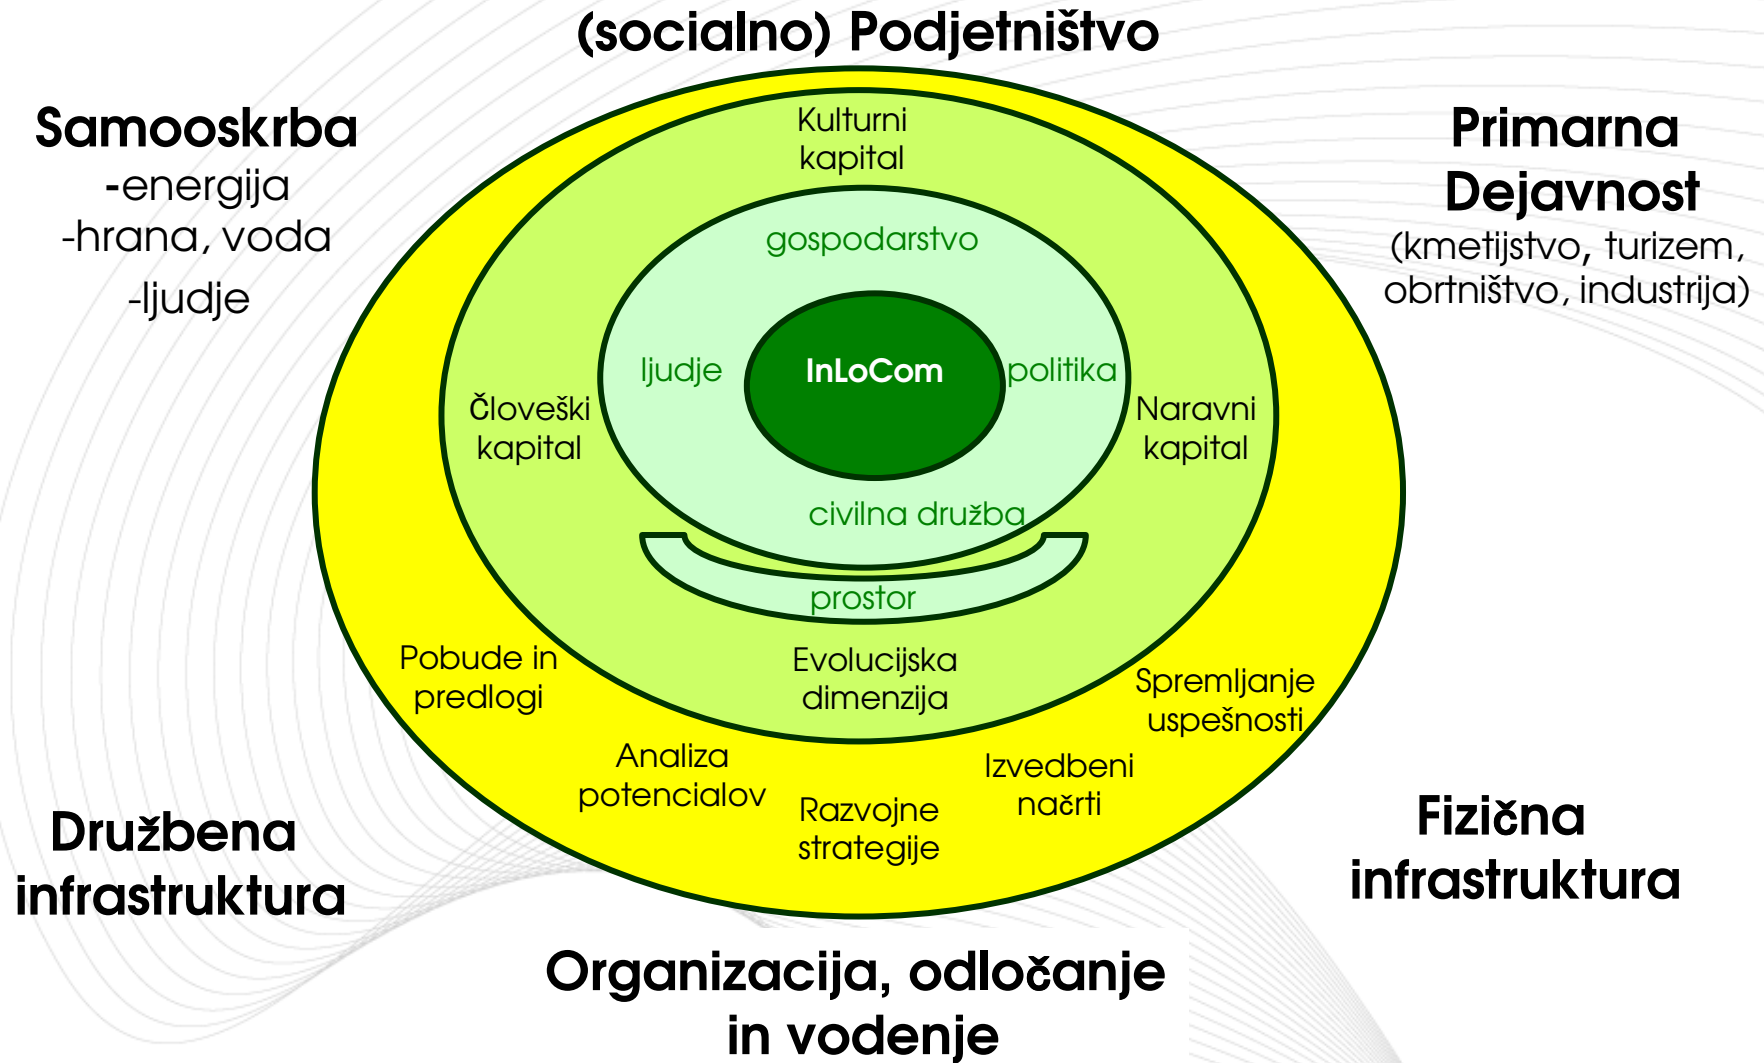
(socialno) Podjetništvo

Samooskrba
-energija
-hrana, voda
-ljudje

Primarna Dejavnost
(kmetijstvo, turizem, obrtništvo, industrija)

Kulturni kapital

gospodarstvo

ljudje

InLoCom

politika

Človeški kapital

Naravni kapital

civilna družba

prostor

Pobude in predlogi

Evolucijska dimenzija

Spremljanje uspešnosti

Analiza potencialov

Razvojne strategije

Izvedbeni načrti

Družbena infrastruktura

Fizična infrastruktura

Organizacija, odločanje in vodenje